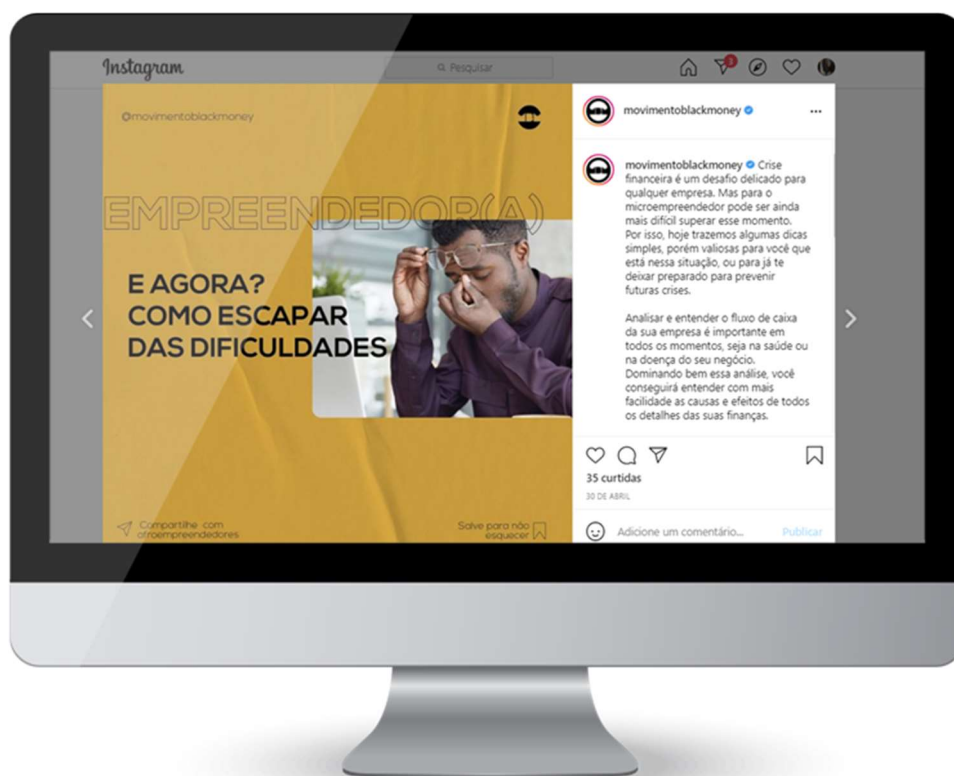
Instagram

Pesquisar

@movimentoblackmoney

EMPREENDEDOR(A)

E AGORA? COMO ESCAPAR DAS DIFICULDADES

Compartilhe com afroempreendedores

Salve para não esquecer

movimentoblackmoney

...

movimentoblackmoney Crise financeira é um desafio delicado para qualquer empresa. Mas para o microempreendedor pode ser ainda mais difícil superar esse momento. Por isso, hoje trazemos algumas dicas simples, porém valiosas para você que está nessa situação, ou para já te deixar preparado para prevenir futuras crises.

Analisar e entender o fluxo de caixa da sua empresa é importante em todos os momentos, seja na saúde ou na doença do seu negócio. Dominando bem essa análise, você conseguirá entender com mais facilidade as causas e efeitos de todos os detalhes das suas finanças.

35 curtidas

30 DE ABRIL

Adicione um comentário...

Publicar